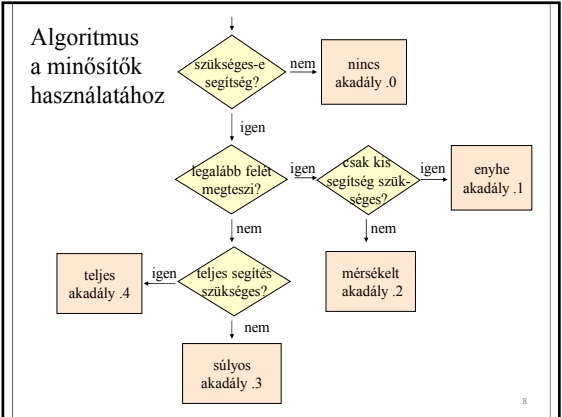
Algoritmus a minősítők használatához

szükséges-e segítség?

nem

nincs akadály .0

igen

legalább felét megteszi?

igen

csak kis segítség szükséges?

igen

enyhe akadály .1

nem

nem

mérsékelt akadály .2

teljes akadály .4

igen

teljes segítés szükséges?

nem

súlyos akadály .3

8